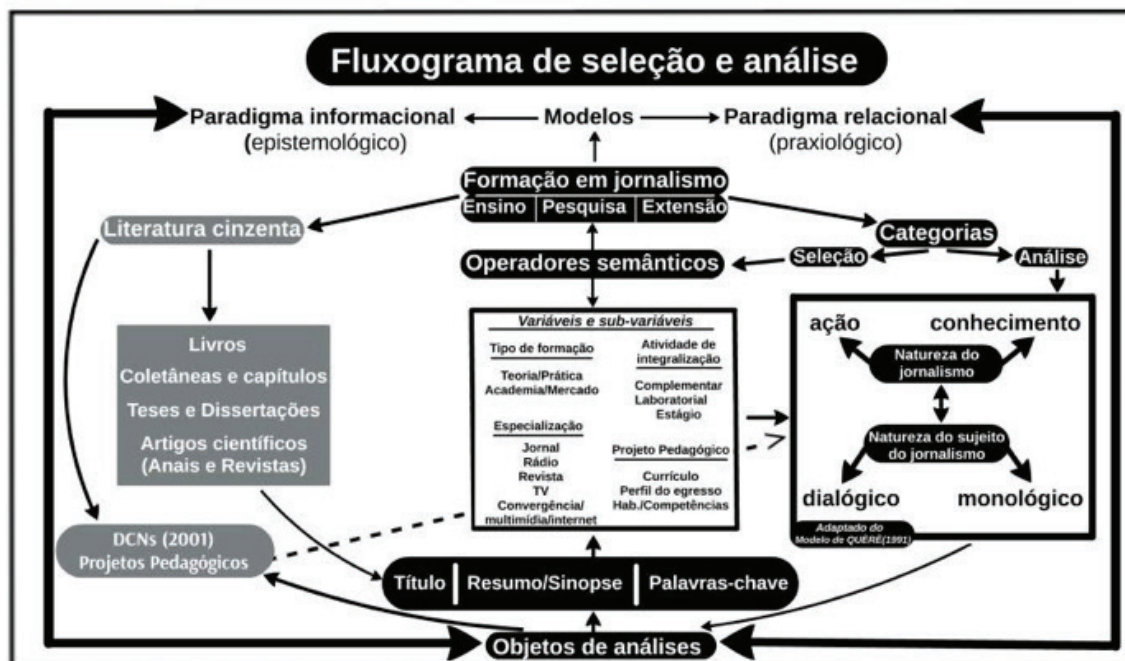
Fluxograma de seleção e análise

Paradigma informacional (epistemológico)

Modelos

Paradigma relacional (praxiológico)

Formação em jornalismo
Ensino | Pesquisa | Extensão

Literatura cinzenta

Categorias

Seleção

Análise

Operadores semânticos

Livros
Coletâneas e capítulos
Teses e Dissertações
Artigos científicos (Anais e Revistas)

Variáveis e sub-variáveis

Tipo de formação
Teoria/Prática
Academia/Mercado

Atividade de integralização
Complementar
Laboratorial
Estágio

Especialização
Jornal
Rádio
Revista
TV
Convergência/multimídia/internet

Projeto Pedagógico
Currículo
Perfil do egresso
Hab./Competências

ação

conhecimento

Natureza do jornalismo

Natureza do sujeito do jornalismo

dialógico

monológico

Adaptado do Modelo de QUÉRÉ(1991)

DCNs (2001)
Projetos Pedagógicos

Título | Resumo/Sinopse | Palavras-chave

Objetos de análises